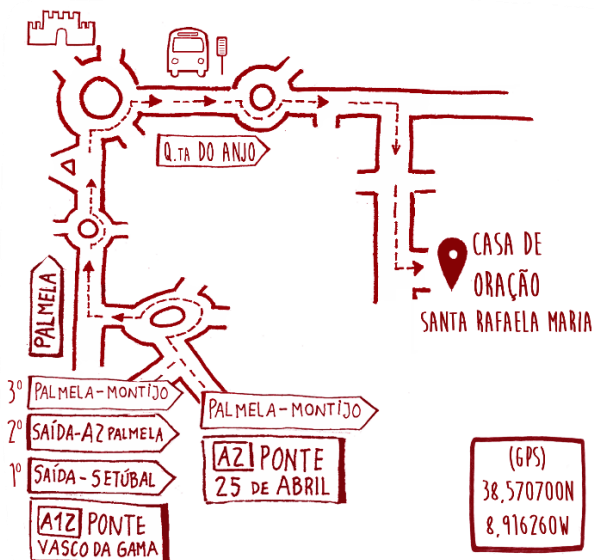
Q.TA DO ANJO

CASA DE ORAÇÃO
SANTA RAFAELA MARIA

PALMELA

3º PALMELA-MONTIJO
2º SAÍDA-A2 PALMELA
1º SAÍDA-SETÚBAL
A12 PONTE VASCO DA GAMA

PALMELA-MONTIJO
A2 PONTE 25 DE ABRIL

(GPS)
38,570700N
8,916260W